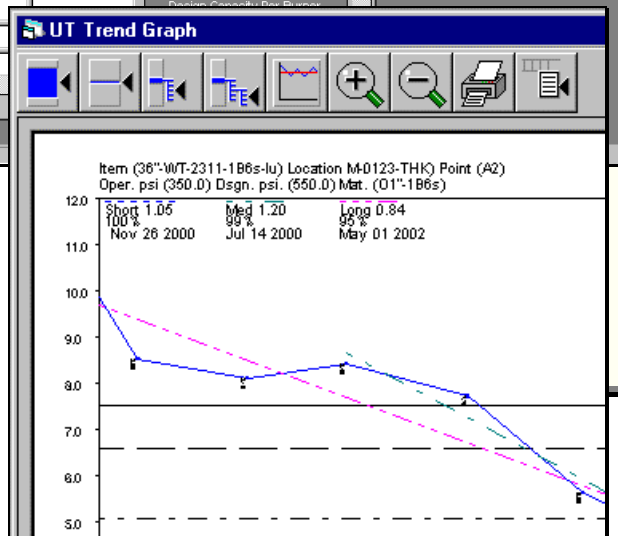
Design Capacity Per Burner

UT Trend Graph

Item (36"-WT-2311-1B6s-lu) Location M-0123-THK) Point (A2)
Oper. psi (350.0) Dsgn. psi. (550.0) Mat. (O1"-1B6s)

| Short 1.05 | Med 1.20 | Long 0.84 |
|---|---|---|
| 100 % | 99 % | 95 % |
| Nov 26 2000 | Jul 14 2000 | May 01 2002 |

12.0
11.0
10.0
9.0
8.0
7.0
6.0
5.0